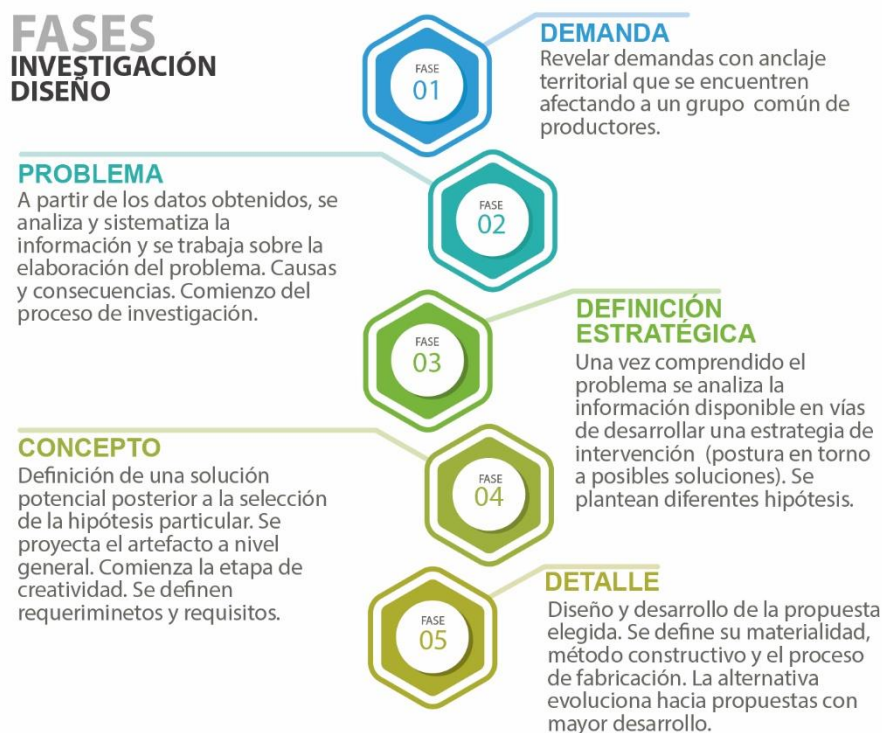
FASES
INVESTIGACIÓN
DISEÑO

FASE
01

DEMANDA
Revelar demandas con anclaje territorial que se encuentren afectando a un grupo común de productores.

PROBLEMA
A partir de los datos obtenidos, se analiza y sistematiza la información y se trabaja sobre la elaboración del problema. Causas y consecuencias. Comienzo del proceso de investigación.

FASE
02

FASE
03

DEFINICIÓN ESTRATÉGICA
Una vez comprendido el problema se analiza la información disponible en vías de desarrollar una estrategia de intervención (postura en torno a posibles soluciones). Se plantean diferentes hipótesis.

CONCEPTO
Definición de una solución potencial posterior a la selección de la hipótesis particular. Se proyecta el artefacto a nivel general. Comienza la etapa de creatividad. Se definen requeriminetos y requisitos.

FASE
04

FASE
05

DETALLE
Diseño y desarrollo de la propuesta elegida. Se define su materialidad, método constructivo y el proceso de fabricación. La alternativa evoluciona hacia propuestas con mayor desarrollo.